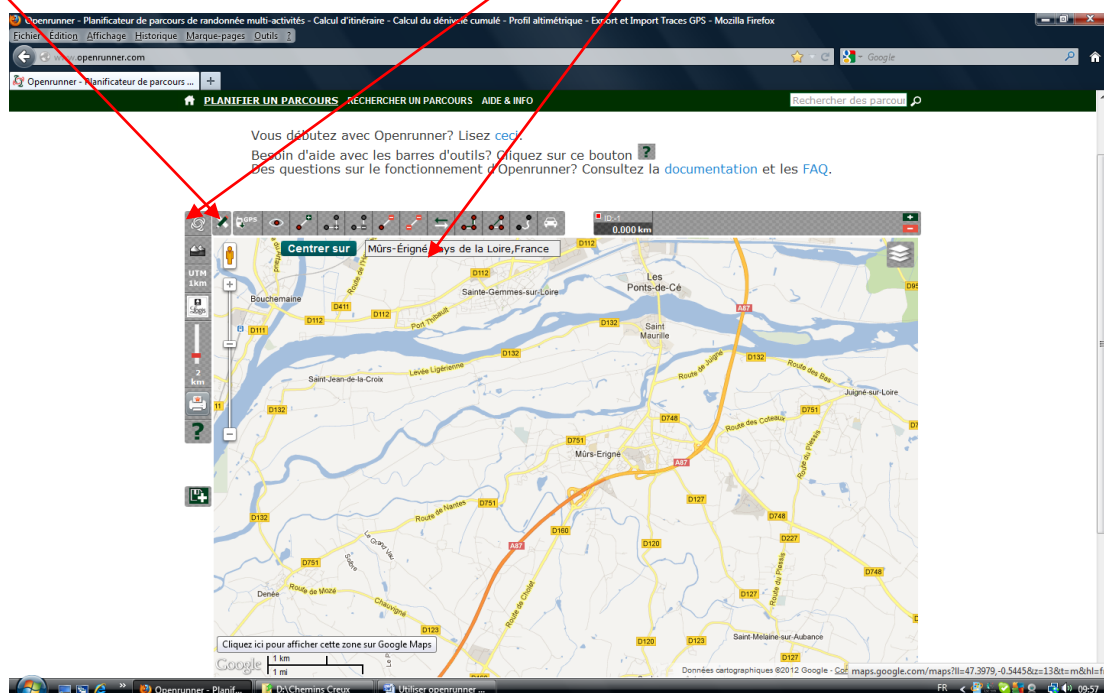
Openrunner - Planificateur de parcours de randonnée multi-activités - Calcul d'itinéraire - Calcul du dénivelé cumulé - Profil altimétrique - Export et Import Traces GPS - Mozilla Firefox

Fichier Edition Affichage Historique Marque-pages Outils ?

www.openrunner.com

Google

Openrunner - Planificateur de parcours ...

PLANIFIER UN PARCOURS RECHERCHER UN PARCOURS AIDE & INFO

Rechercher des parcours

Vous débutez avec Openrunner? Lisez ceci.

Besoin d'aide avec les barres d'outils? Cliquez sur ce bouton ?

Des questions sur le fonctionnement d'Openrunner? Consultez la documentation et les FAQ.

GPS

ID:-1

0.000 km

Centrer sur

Mûrs-Érigné, Pays de la Loire,France

UTM 1km

2 km

?

D112

D112

Les Ponts-de-Cé

Bouchemaine

Sainte-Gemmes-sur-Loire

D411

D112

D112

Port Thibault

A87

D95

D111

D132

Saint Maurille

D132

D132

Saint-Jean-de-la-Croix

Levée Ligérienne

Route de Juigné

Route des Bas

Juigné-sur-Loire

D132

D751

D748

Route des Coteaux

D751

Mûrs-Érigné

A87

Route du Plessis

D127

D751

Route de Nantes

D748

D132

D160

D120

D227

A87

D751

Route de Cholet

D748

Denée

Route de Mozé

Chauvigné

D127

D123

D120

D123

Saint-Melaine-sur-Aubance

Cliquez ici pour afficher cette zone sur Google Maps

Google

1 km

1 mi

Données cartographiques ©2012 Google - Con

maps.google.com/maps?ll=47.3979,-0.5445&z=13&t=m&hl=f

Openrunner - Planif...

D:\Chemins Creux

Utiliser openrunner ...

FR

09:57